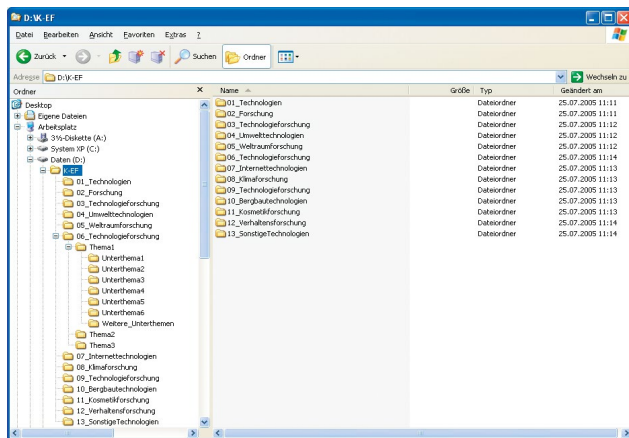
D:\K-EF

Datei Bearbeiten Ansicht Favoriten Extras ?

Zurück Suchen Ordner

Adresse D:\K-EF Wechseln zu

Ordner ×

Desktop
Eigene Dateien
Arbeitsplatz
3½-Diskette (A:)
System XP (C:)
Daten (D:)
K-EF
01_Technologien
02_Forschung
03_Technologieforschung
04_Umwelttechnologien
05_Weltraumforschung
06_Technologieforschung
Thema1
Unterthema1
Unterthema2
Unterthema3
Unterthema4
Unterthema5
Unterthema6
Weitere_Unterthemen
Thema2
Thema3
07_Internettechnologien
08_Klimaforschung
09_Technologieforschung
10_Bergbautechnologien
11_Kosmetikforschung
12_Verhaltensforschung
13_SonstigeTechnologien

| Name | Größe | Typ | Geändert am |
|---|---|---|---|
| 01_Technologien | | Dateiordner | 25.07.2005 11:11 |
| 02_Forschung | | Dateiordner | 25.07.2005 11:11 |
| 03_Technologieforschung | | Dateiordner | 25.07.2005 11:12 |
| 04_Umwelttechnologien | | Dateiordner | 25.07.2005 11:12 |
| 05_Weltraumforschung | | Dateiordner | 25.07.2005 11:12 |
| 06_Technologieforschung | | Dateiordner | 25.07.2005 11:14 |
| 07_Internettechnologien | | Dateiordner | 25.07.2005 11:13 |
| 08_Klimaforschung | | Dateiordner | 25.07.2005 11:13 |
| 09_Technologieforschung | | Dateiordner | 25.07.2005 11:13 |
| 10_Bergbautechnologien | | Dateiordner | 25.07.2005 11:13 |
| 11_Kosmetikforschung | | Dateiordner | 25.07.2005 11:13 |
| 12_Verhaltensforschung | | Dateiordner | 25.07.2005 11:14 |
| 13_SonstigeTechnologien | | Dateiordner | 25.07.2005 11:14 |